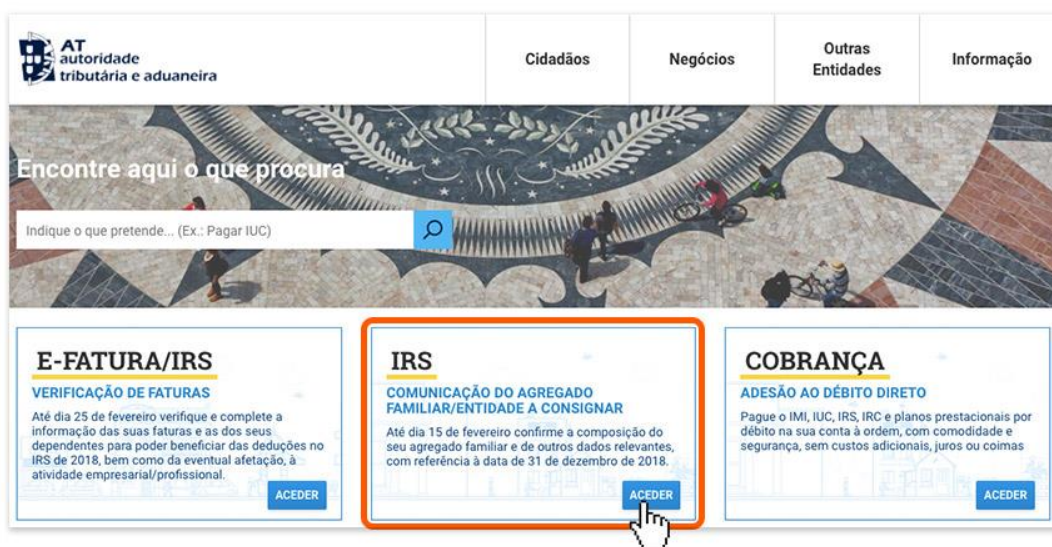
AT
autoridade
tributária e aduaneira

Cidadãos

Negócios

Outras Entidades

Informação

Encontre aqui o que procura

Indique o que pretende... (Ex.: Pagar IUC)

E-FATURA/IRS

VERIFICAÇÃO DE FATURAS

Até dia 25 de fevereiro verifique e complete a informação das suas faturas e as dos seus dependentes para poder beneficiar das deduções no IRS de 2018, bem como da eventual afetação, à atividade empresarial/profissional.

ACEDER

IRS

COMUNICAÇÃO DO AGREGADO FAMILIAR/ENTIDADE A CONSIGNAR

Até dia 15 de fevereiro confirme a composição do seu agregado familiar e de outros dados relevantes, com referência à data de 31 de dezembro de 2018.

ACEDER

COBRANÇA

ADESÃO AO DÉBITO DIRETO

Pague o IMI, IUC, IRS, IRC e planos prestacionais por débito na sua conta à ordem, com comodidade e segurança, sem custos adicionais, juros ou coimas

ACEDER